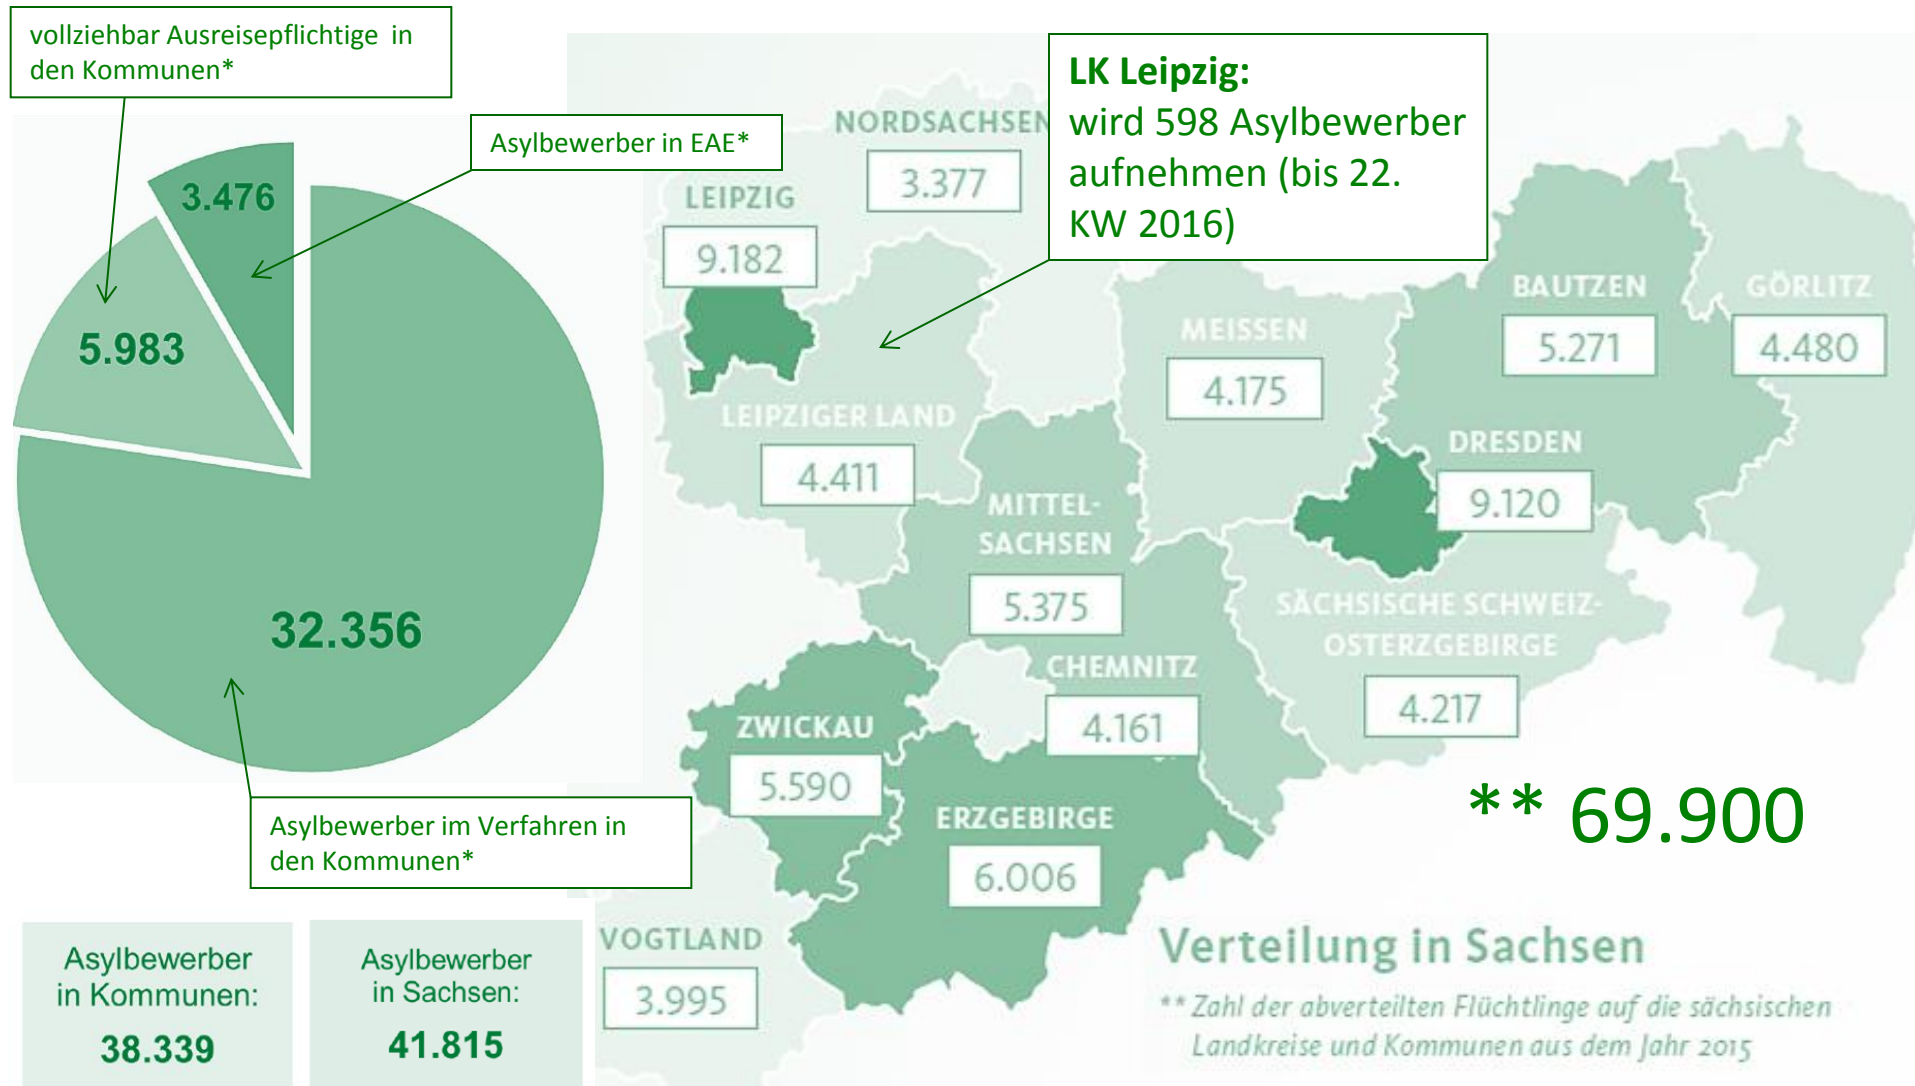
vollziehbar Ausreisepflichtige in den Kommunen*

Asylbewerber in EAE*

3.476

5.983

32.356

Asylbewerber im Verfahren in den Kommunen*

Asylbewerber in Kommunen:
38.339

Asylbewerber in Sachsen:
41.815

LK Leipzig:
wird 598 Asylbewerber aufnehmen (bis 22. KW 2016)

NORDSACHSEN
3.377

LEIPZIG
9.182

LEIPZIGER LAND
4.411

MEISSEN
4.175

BAUTZEN
5.271

GÖRLITZ
4.480

DRESDEN
9.120

MITTEL-SACHSEN
5.375

SÄCHSISCHE SCHWEIZ-OSTERZGEBIRGE
4.217

CHEMNITZ
4.161

ZWICKAU
5.590

ERZGEBIRGE
6.006

VOGTLAND
3.995

** 69.900

Verteilung in Sachsen

** Zahl der abverteilten Flüchtlinge auf die sächsischen Landkreise und Kommunen aus dem Jahr 2015